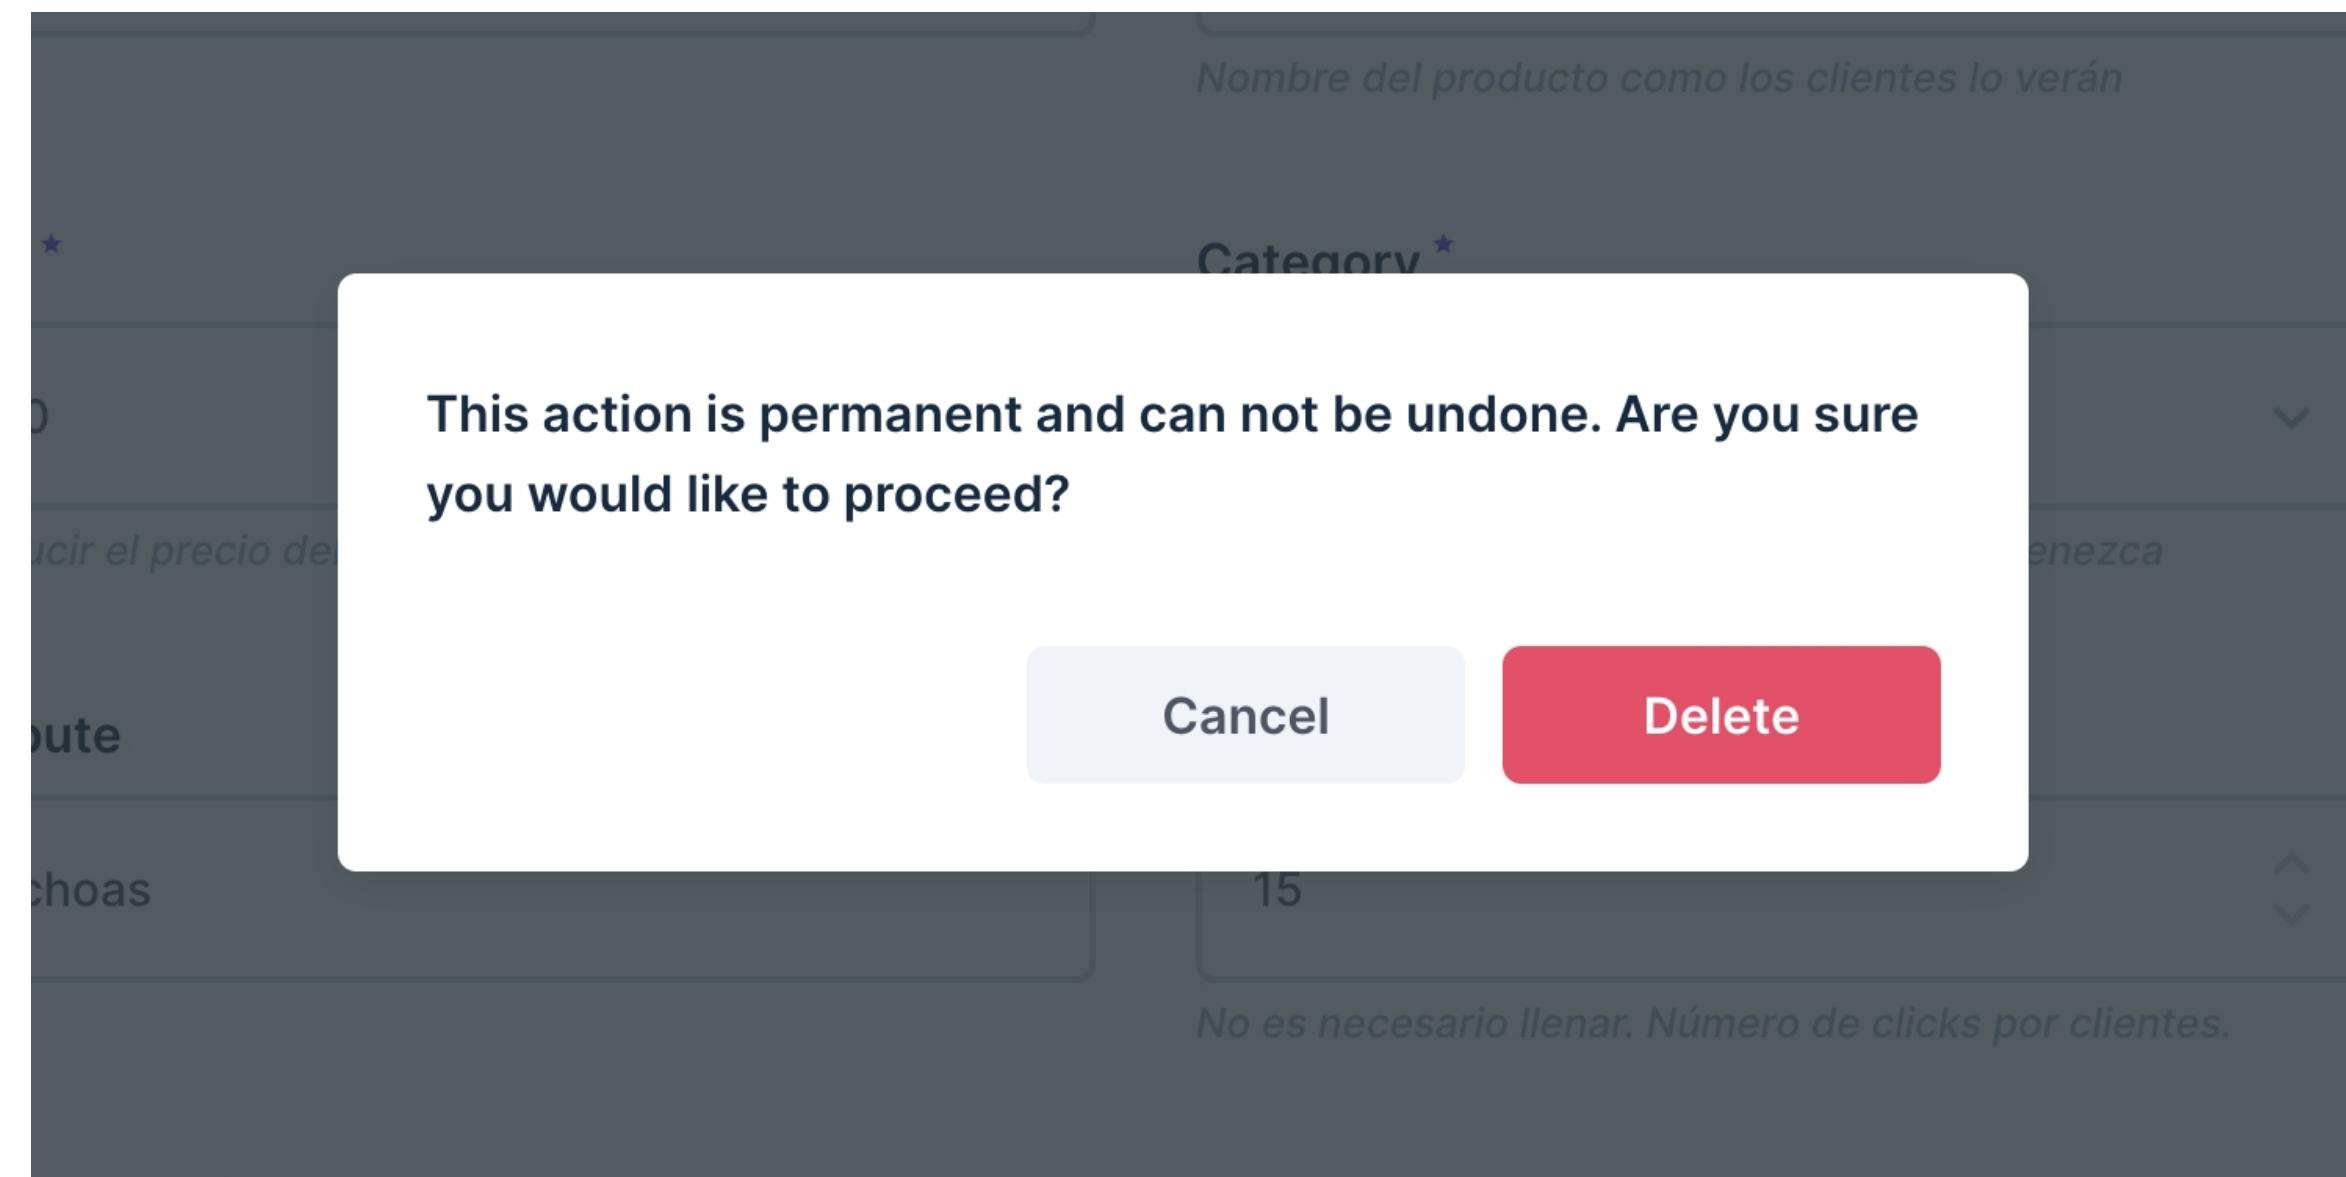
Nombre del producto como los clientes lo verán

*

Category *

0

ucir el precio de

enezca

ute

choas

15

No es necesario llenar. Número de clicks por clientes.

This action is permanent and can not be undone. Are you sure you would like to proceed?

Cancel

Delete